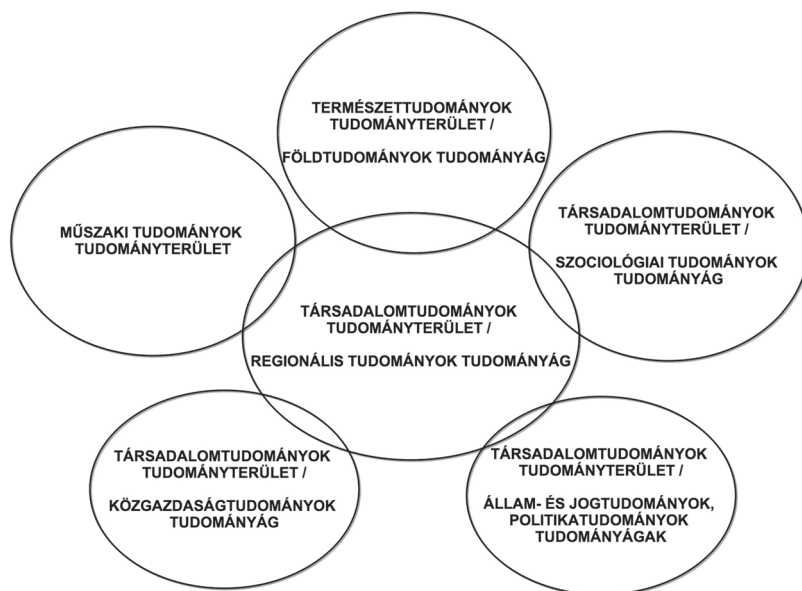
TERMÉSZETTUDOMÁNYOK TUDOMÁNYTERÜLET /

FÖLDTUDOMÁNYOK TUDOMÁNYÁG

MŰSZAKI TUDOMÁNYOK TUDOMÁNYTERÜLET

TÁRSADALOMTUDOMÁNYOK TUDOMÁNYTERÜLET /

SZOCIOLÓGIAI TUDOMÁNYOK TUDOMÁNYÁG

TÁRSADALOMTUDOMÁNYOK TUDOMÁNYTERÜLET /

REGIONÁLIS TUDOMÁNYOK TUDOMÁNYÁG

TÁRSADALOMTUDOMÁNYOK TUDOMÁNYTERÜLET /

KÖZGAZDASÁGTUDOMÁNYOK TUDOMÁNYÁG

TÁRSADALOMTUDOMÁNYOK TUDOMÁNYTERÜLET /

ÁLLAM- ÉS JOGTUDOMÁNYOK, POLITIKATUDOMÁNYOK TUDOMÁNYÁGAK